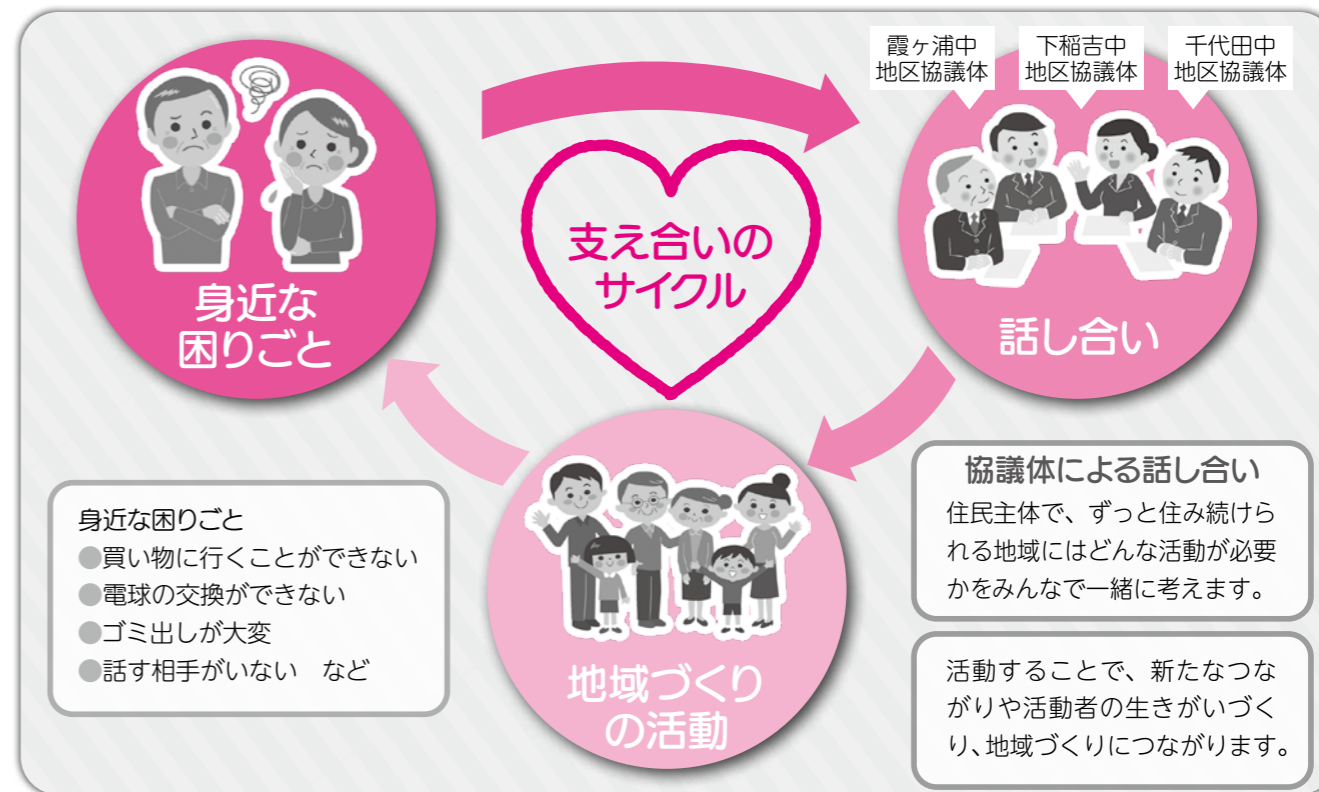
身近な
困りごと

支え合いの
サイクル

霞ヶ浦中
地区協議体

下稲吉中
地区協議体

千代田中
地区協議体

話し合い

協議体による話し合い
住民主体で、ずっと住み続けられる地域にはどんな活動が必要かをみんなで一緒に考えます。

活動することで、新たなつながりや活動者の生きがいづくり、地域づくりにつながります。

地域づくり
の活動

身近な困りごと
●買い物に行くことができない
●電球の交換ができない
●ゴミ出しが大変
●話す相手がいない　など